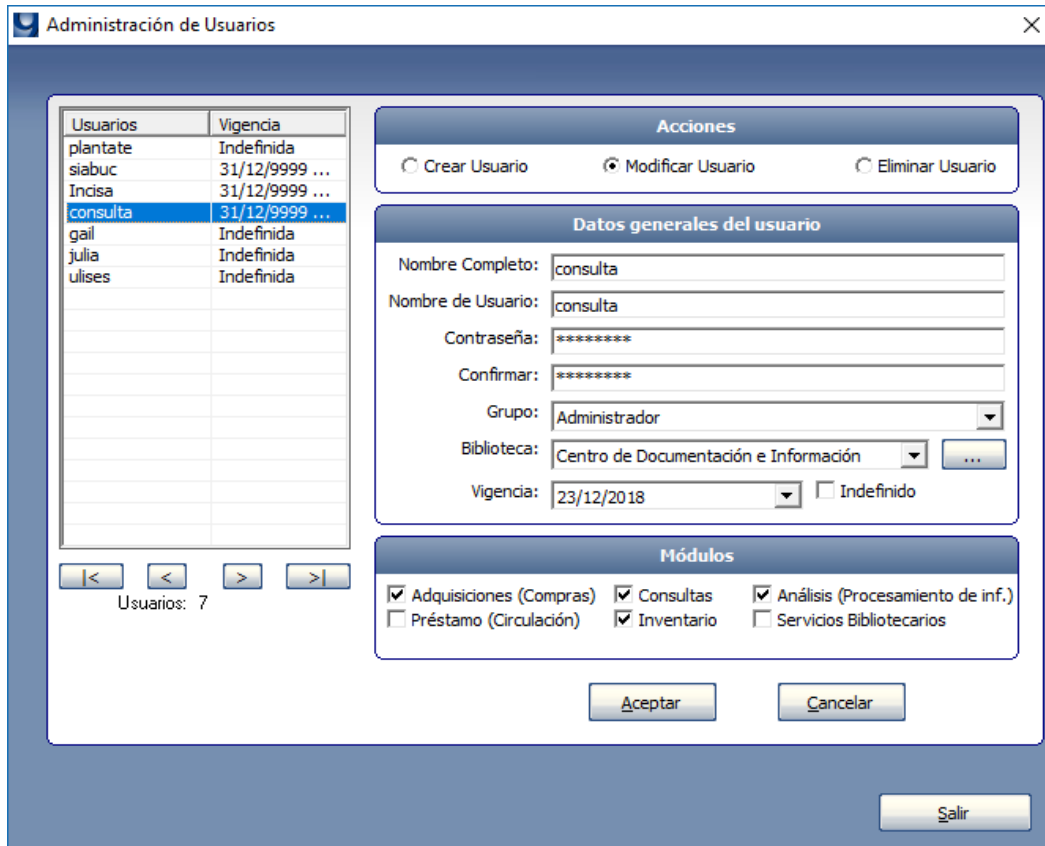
Administración de Usuarios

| Usuarios | Vigencia |
|---|---|
| plantate | Indefinida |
| siabuc | 31/12/9999 ... |
| Incisa | 31/12/9999 ... |
| consulta | 31/12/9999 ... |
| gail | Indefinida |
| julia | Indefinida |
| ulises | Indefinida |

|< < > >|

Usuarios: 7

Acciones

Crear Usuario
Modificar Usuario
Eliminar Usuario

Datos generales del usuario

Nombre Completo: consulta
Nombre de Usuario: consulta
Contraseña: ********
Confirmar: ********
Grupo: Administrador
Biblioteca: Centro de Documentación e Información ...
Vigencia: 23/12/2018 Indefinido

Módulos

Adquisiciones (Compras)
Consultas
Análisis (Procesamiento de inf.)
Préstamo (Circulación)
Inventario
Servicios Bibliotecarios

Aceptar
Cancelar

Salir